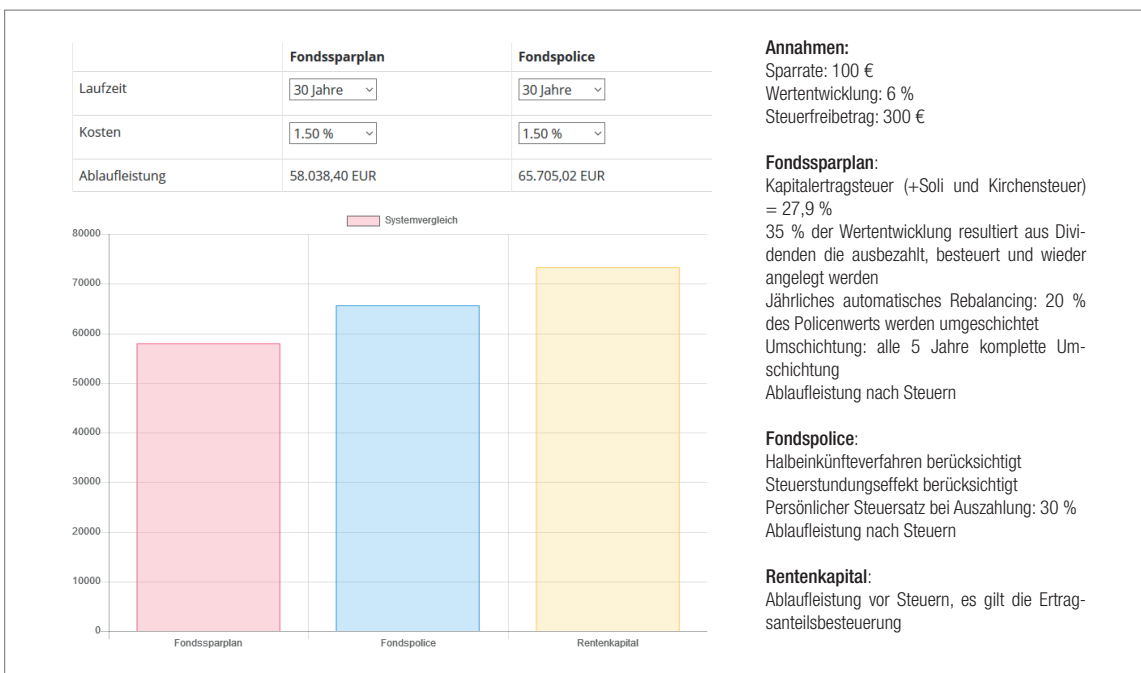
| | Fondssparplan | Fondspolice |
|---|---|---|
| Laufzeit | 30 Jahre | 30 Jahre |
| Kosten | 1.50 % | 1.50 % |
| Ablaufleistung | 58.038,40 EUR | 65.705,02 EUR |

Systemvergleich

80000
70000
60000
50000
40000
30000
20000
10000
0

Fondssparplan
Fondspolice
Rentenkapital

Annahmen:
Sparrate: 100 €
Wertentwicklung: 6 %
Steuerfreibetrag: 300 €

Fondssparplan:
Kapitalertragsteuer (+Soli und Kirchensteuer) = 27,9 %
35 % der Wertentwicklung resultiert aus Dividenden die ausbezahlt, besteuert und wieder angelegt werden
Jährliches automatisches Rebalancing: 20 % des Policenwerts werden umgeschichtet
Umschichtung: alle 5 Jahre komplette Umschichtung
Ablaufleistung nach Steuern

Fondspolice:
Halbeinkünfteverfahren berücksichtigt
Steuerstundungseffekt berücksichtigt
Persönlicher Steuersatz bei Auszahlung: 30 %
Ablaufleistung nach Steuern

Rentenkapital:
Ablaufleistung vor Steuern, es gilt die Ertragsanteilsbesteuerung